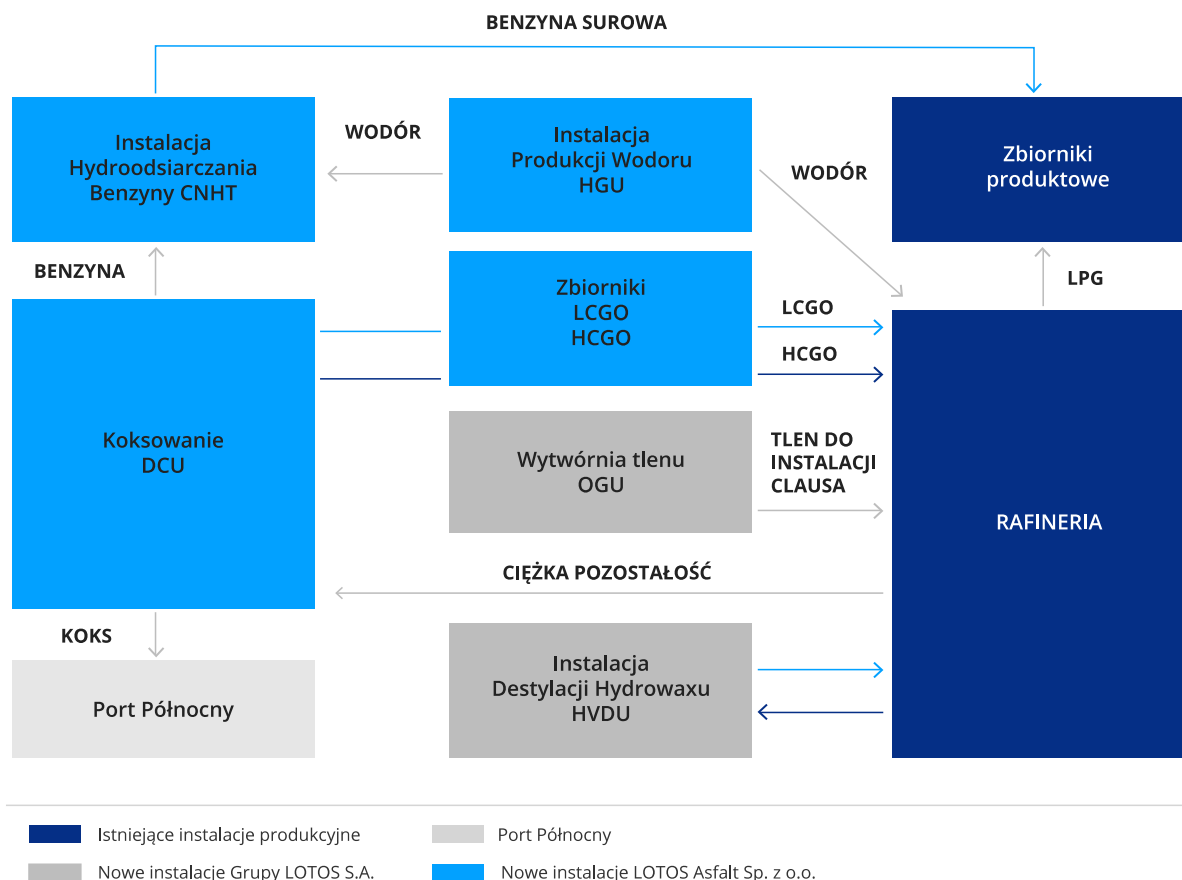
BENZYNA SUROWA

Instalacja Hydroodsiarczania Benzyny CNHT

WODÓR

Instalacja Produkcji Wodoru HGU

WODÓR

Zbiorniki produktowe

BENZYNA

Zbiorniki LCGO HCGO

LCGO

HCGO

LPG

Koksowanie DCU

Wytwórnia tlenu OGU

TLEN DO INSTALACJI CLAUSA

RAFINERIA

CIĘŻKA POZOSTAŁOŚĆ

KOKS

Instalacja Destylacji Hydrowaxu HVDU

Port Północny

Istniejące instalacje produkcyjne

Port Północny

Nowe instalacje Grupy LOTOS S.A.

Nowe instalacje LOTOS Asfalt Sp. z o.o.